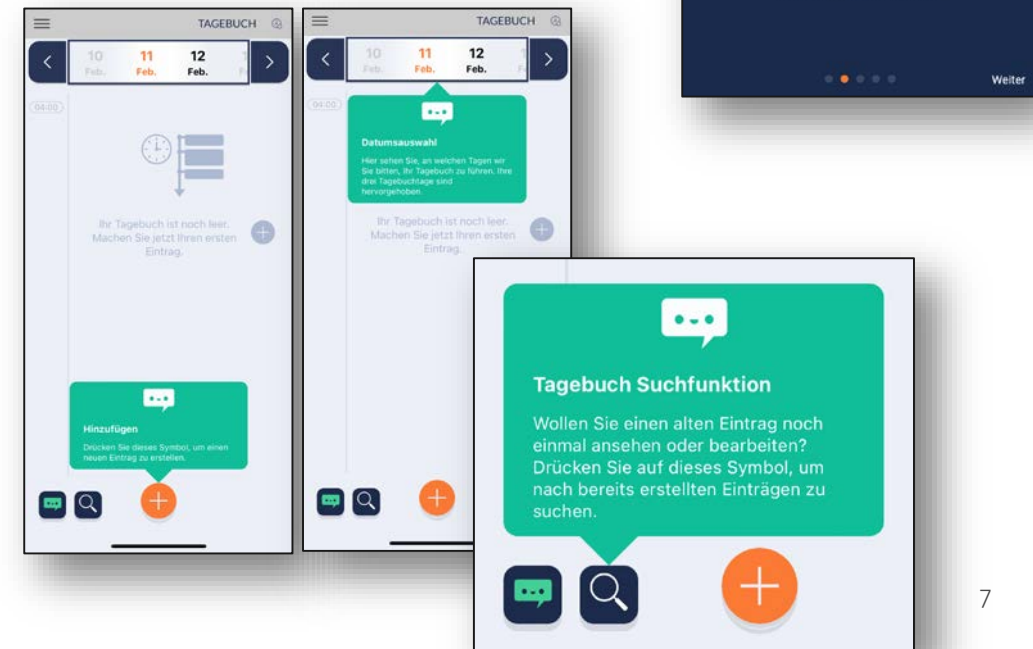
Weiter

TAGEBUCH

10 Feb. 11 Feb. 12 Feb.

04:00

Ihr Tagebuch ist noch leer. Machen Sie jetzt Ihren ersten Eintrag.

Hinzufügen

Drücken Sie dieses Symbol, um einen neuen Eintrag zu erstellen.

TAGEBUCH

10 Feb. 11 Feb. 12 Feb.

04:00

Datumsauswahl

Hier sehen Sie, an welchen Tagen wir Sie bitten, Ihr Tagebuch zu führen. Ihre drei Tagebuchtage sind hervorgehoben.

Ihr Tagebuch ist noch leer. Machen Sie jetzt Ihren ersten Eintrag.

Tagebuch Suchfunktion

Wollen Sie einen alten Eintrag noch einmal ansehen oder bearbeiten? Drücken Sie auf dieses Symbol, um nach bereits erstellten Einträgen zu suchen.

7